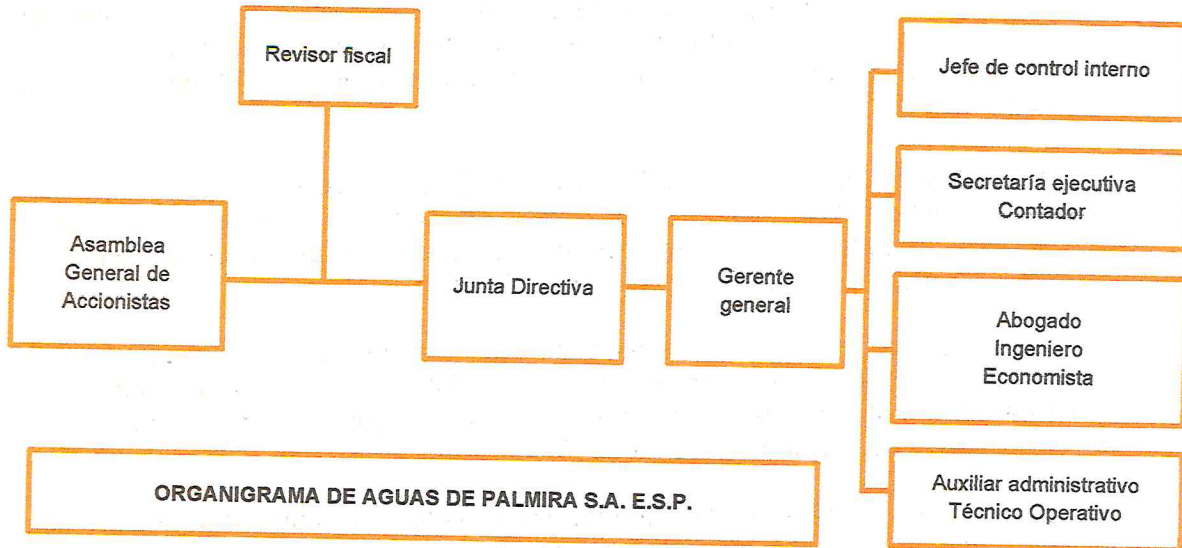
Revisor fiscal

Asamblea General de Accionistas

Junta Directiva

Gerente general

Jefe de control interno

Secretaría ejecutiva
Contador

Abogado
Ingeniero
Economista

Auxiliar administrativo
Técnico Operativo

ORGANIGRAMA DE AGUAS DE PALMIRA S.A. E.S.P.